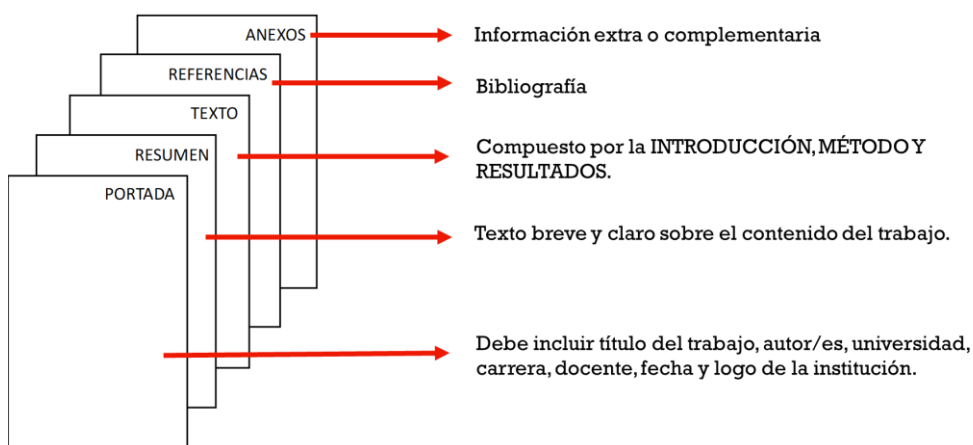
ANEXOS
Información extra o complementaria

REFERENCIAS
Bibliografía

TEXTO
Compuesto por la INTRODUCCIÓN, MÉTODO Y RESULTADOS.

RESUMEN
Texto breve y claro sobre el contenido del trabajo.

PORTADA
Debe incluir título del trabajo, autor/es, universidad, carrera, docente, fecha y logo de la institución.